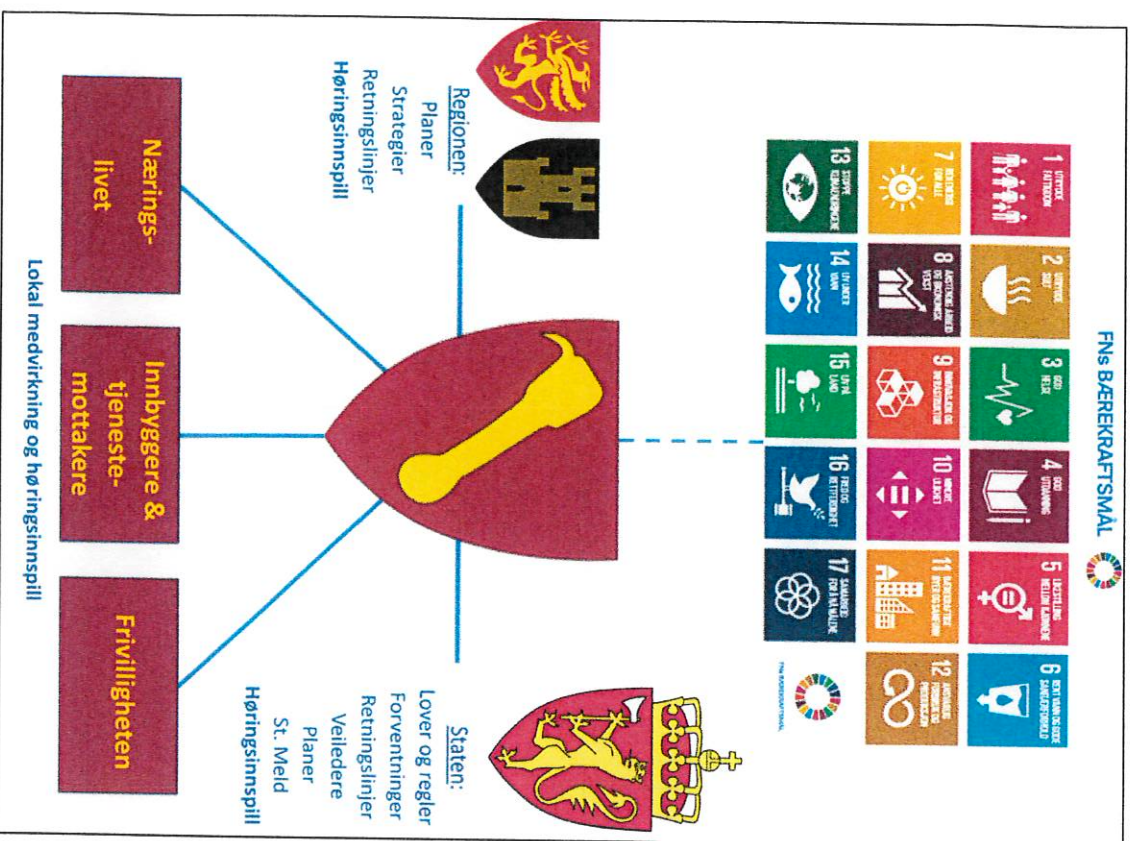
FNs BÆREKRAFTSMÅL

1 UTRYDDE FATTIGDOM
2 UTRYDDE SULT
3 GOD HELSE
4 GOD UTDANNING
5 LIKESTILLING MELLOM KJØNNENE
6 RENT VANN OG GODE SANITÆRFORHOLD
7 REN ENERGI FOR ALLE
8 ANSTENDIG ARBEID OG ØKONOMISK VEKST
9 INNOVASJON OG INFRASTRUKTUR
10 MINDRE ULIKHET
11 BÆREKRAFTIGE BYER OG SAMFUNN
12 ANSVARLIG FORBRUK OG PRODUKSJON
13 STOPPE KLIMAENDRINGENE
14 LIV UNDER VANN
15 LIV PÅ LAND
16 FRED OG RETTFERDIGHET
17 SAMARBEID FOR Å NÅ MÅLENE

FNs BÆREKRAFTSMÅL

Regionen:
Planer
Strategier
Retningslinjer
Høringsinnspill

Staten:
Lover og regler
Forventninger
Retningslinjer
Veiledere
Planer
St. Meld
Høringsinnspill

Nærings-livet

Innbyggere & tjeneste-mottakere

Frivilligheten

Lokal medvirkning og høringsinnspill